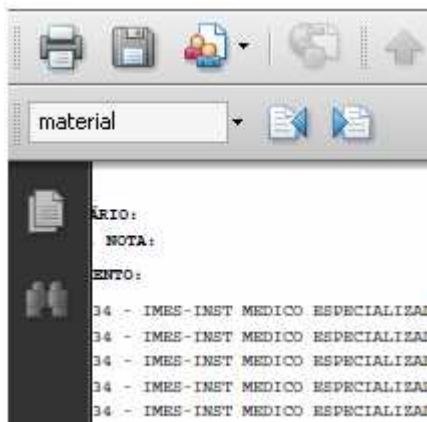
material

ÁRIO:
NOTA:
ENTO:
34 - IMES-INST MEDICO ESPECIALIZAD
34 - IMES-INST MEDICO ESPECIALIZAD
34 - IMES-INST MEDICO ESPECIALIZAD
34 - IMES-INST MEDICO ESPECIALIZAD
34 - IMES-INST MEDICO ESPECIALIZAD